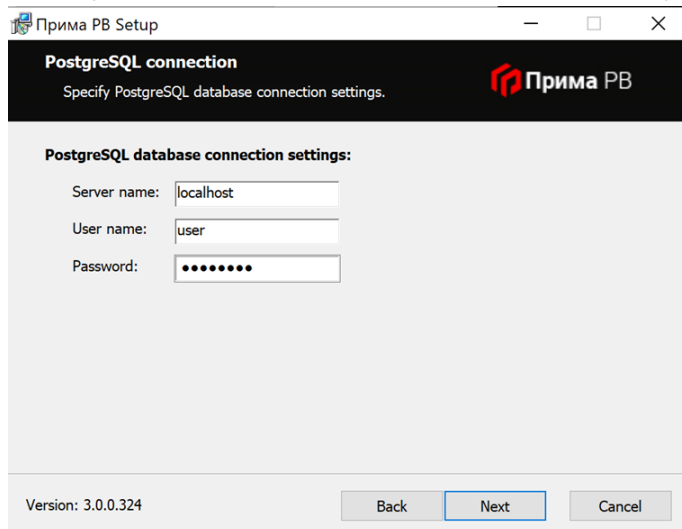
Прима РВ Setup

PostgreSQL connection
Specify PostgreSQL database connection settings.

Прима РВ

PostgreSQL database connection settings:

Server name: localhost
User name: user
Password: ••••••••

Version: 3.0.0.324

Back
Next
Cancel